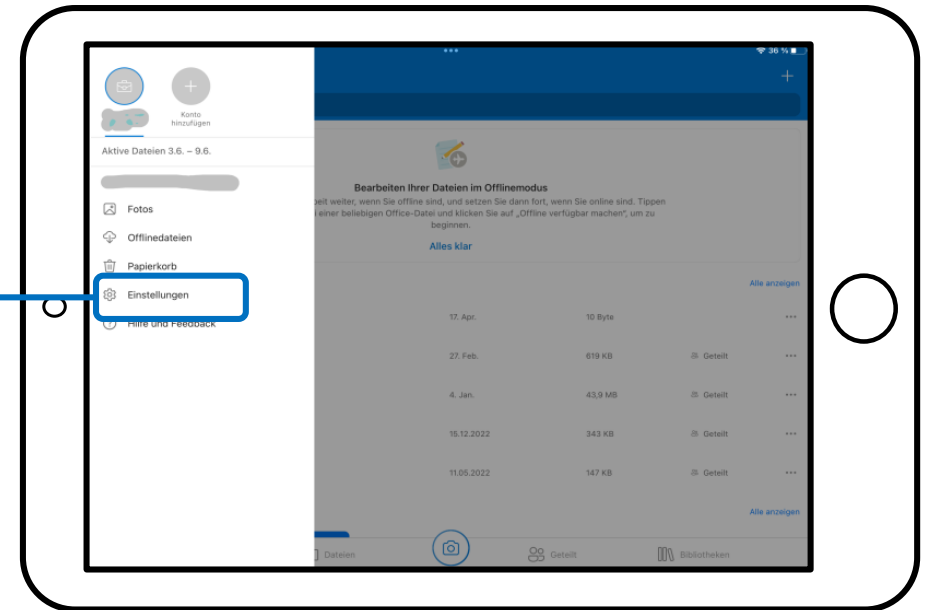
36 %

Konto hinzufügen

Aktive Dateien 3.6. – 9.6.

Fotos

Offlinedateien

Papierkorb

Einstellungen

Hilfe und Feedback

Bearbeiten Ihrer Dateien im Offlinemodus

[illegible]beit weiter, wenn Sie offline sind, und setzen Sie dann fort, wenn Sie online sind. Tippen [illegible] einer beliebigen Office-Datei und klicken Sie auf „Offline verfügbar machen", um zu beginnen.

Alles klar

Alle anzeigen

| 17. Apr. | 10 Byte | | ··· |
|---|---|---|---|
| 27. Feb. | 619 KB | Geteilt | ··· |
| 4. Jan. | 43,9 MB | Geteilt | ··· |
| 15.12.2022 | 343 KB | Geteilt | ··· |
| 11.05.2022 | 147 KB | Geteilt | ··· |

Alle anzeigen

Dateien

Geteilt

Bibliotheken